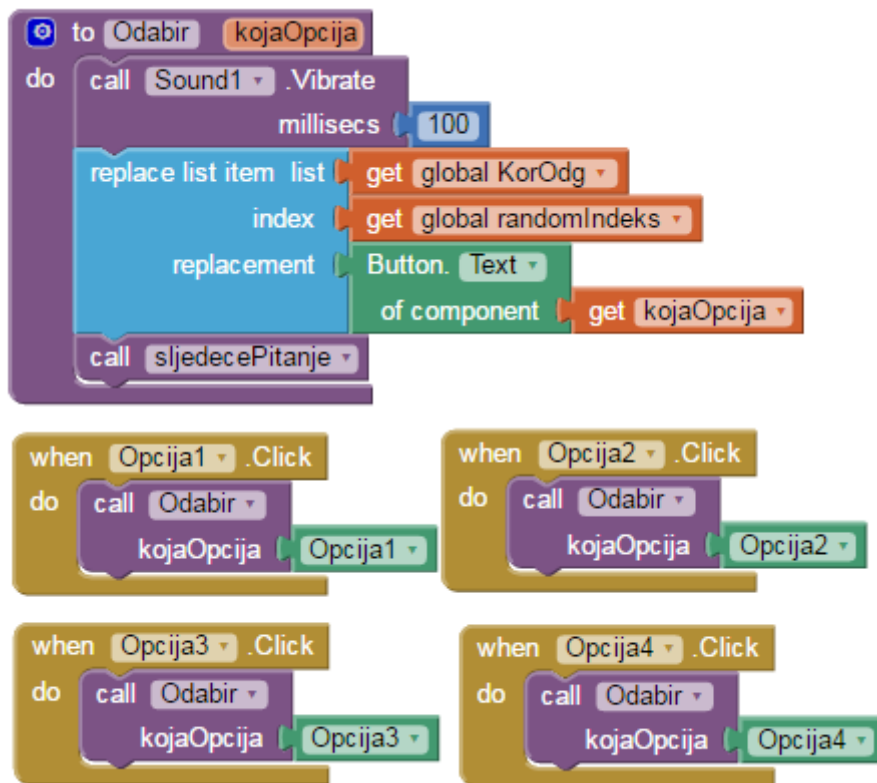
to Odabir kojaOpcija
do call Sound1 .Vibrate
millisecs 100
replace list item list get global KorOdg
index get global randomIndeks
replacement Button. Text
of component get kojaOpcija
call sljedecePitanje

when Opcija1 .Click
do call Odabir
kojaOpcija Opcija1

when Opcija2 .Click
do call Odabir
kojaOpcija Opcija2

when Opcija3 .Click
do call Odabir
kojaOpcija Opcija3

when Opcija4 .Click
do call Odabir
kojaOpcija Opcija4